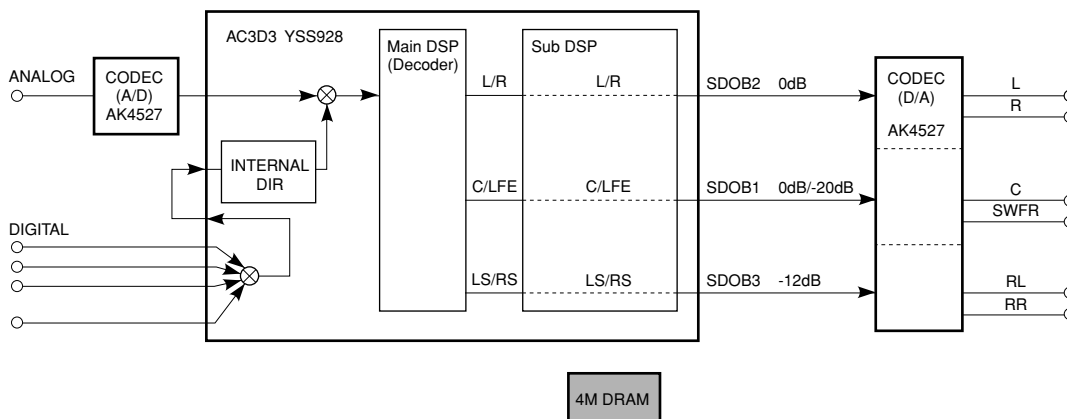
AC3D3 YSS928

ANALOG

CODEC (A/D) AK4527

INTERNAL DIR

DIGITAL

Main DSP (Decoder)

L/R

C/LFE

LS/RS

Sub DSP

L/R

C/LFE

LS/RS

SDOB2 0dB

SDOB1 0dB/-20dB

SDOB3 -12dB

CODEC (D/A)

AK4527

L

R

C

SWFR

RL

RR

4M DRAM